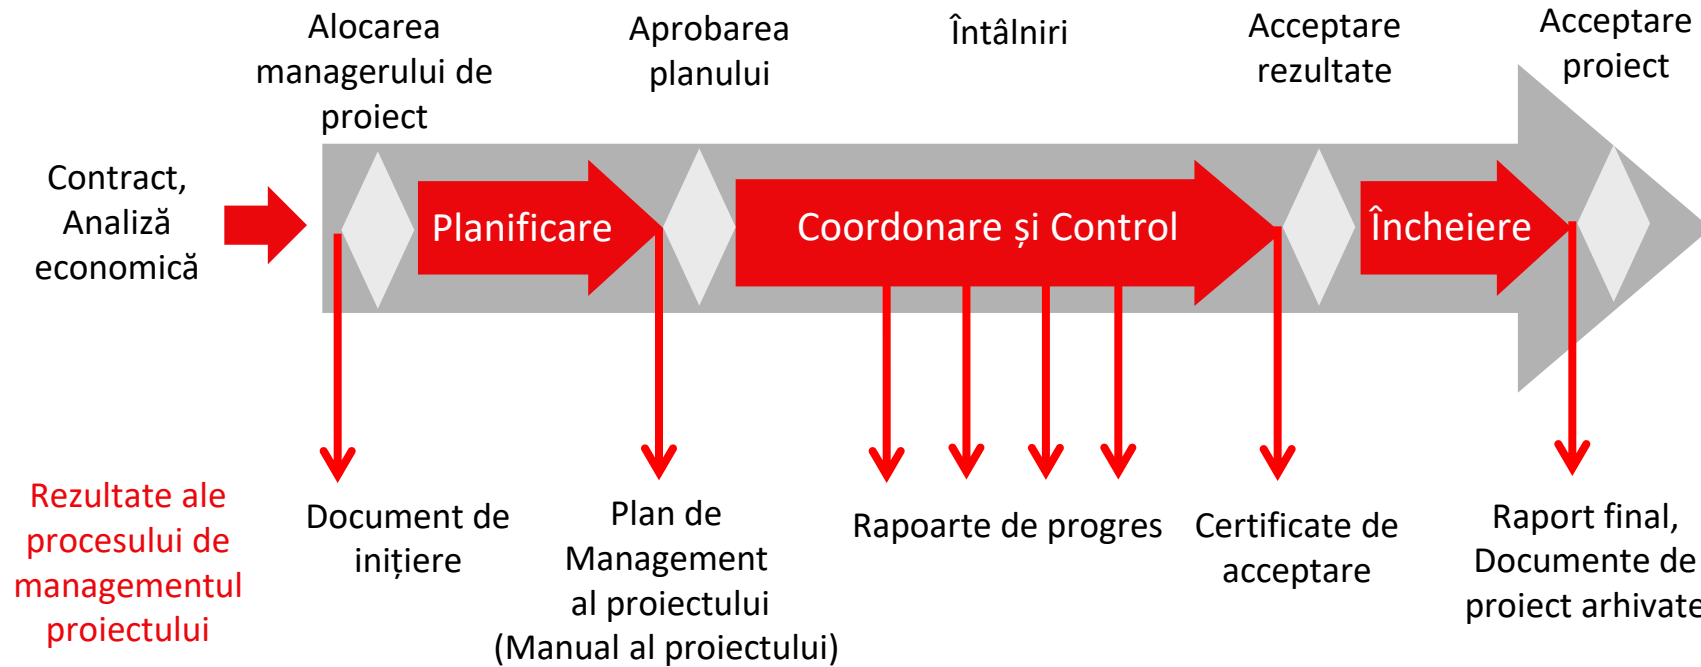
Alocarea managerului de proiect

Aprobarea planului

Întâlniri

Acceptare rezultate

Acceptare proiect

Contract, Analiză economică

Planificare

Coordonare și Control

Încheiere

Rezultate ale procesului de managementul proiectului

Document de inițiere

Plan de Management al proiectului (Manual al proiectului)

Rapoarte de progres

Certificate de acceptare

Raport final, Documente de proiect arhivate